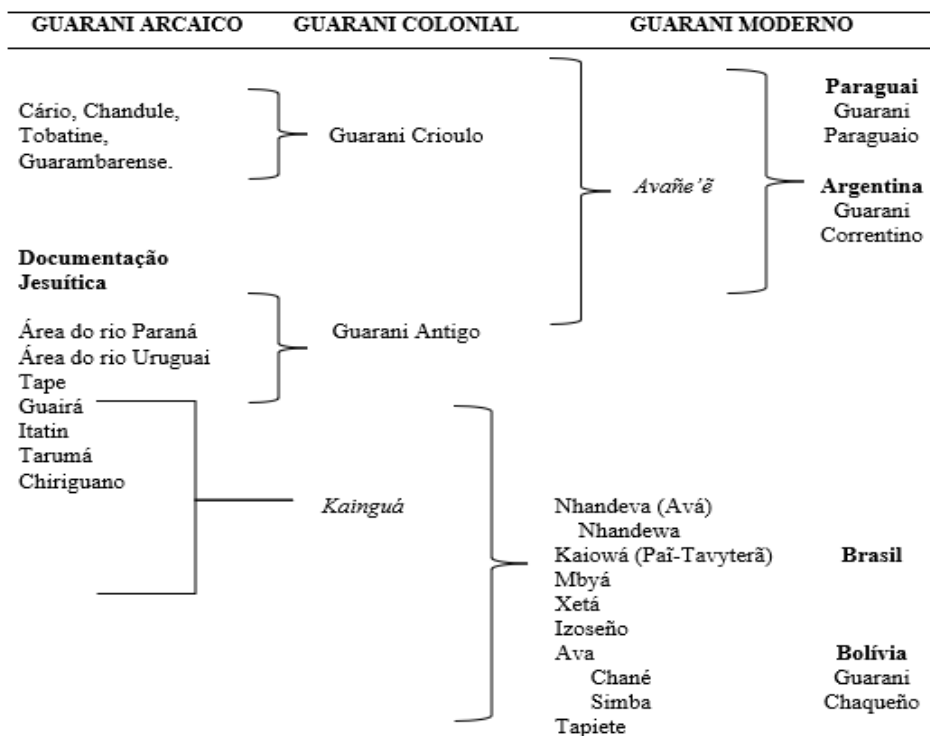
GUARANI ARCAICO | GUARANI COLONIAL | GUARANI MODERNO

Cário, Chandule, Tobatine, Guarambarense.

Guarani Crioulo

Avañe'ẽ

Paraguai
Guarani Paraguaio

Argentina
Guarani Correntino

Documentação Jesuítica

Área do rio Paraná
Área do rio Uruguai
Tape

Guarani Antigo

Guairá
Itatin
Tarumá
Chiriguano

Kainguá

Nhandeva (Avá)
Nhandewa
Kaiowá (Paĩ-Tavyterã)
Mbyá
Xetá
Izoseño
Ava
Chané
Simba
Tapiete

Brasil

Bolívia
Guarani Chaqueño